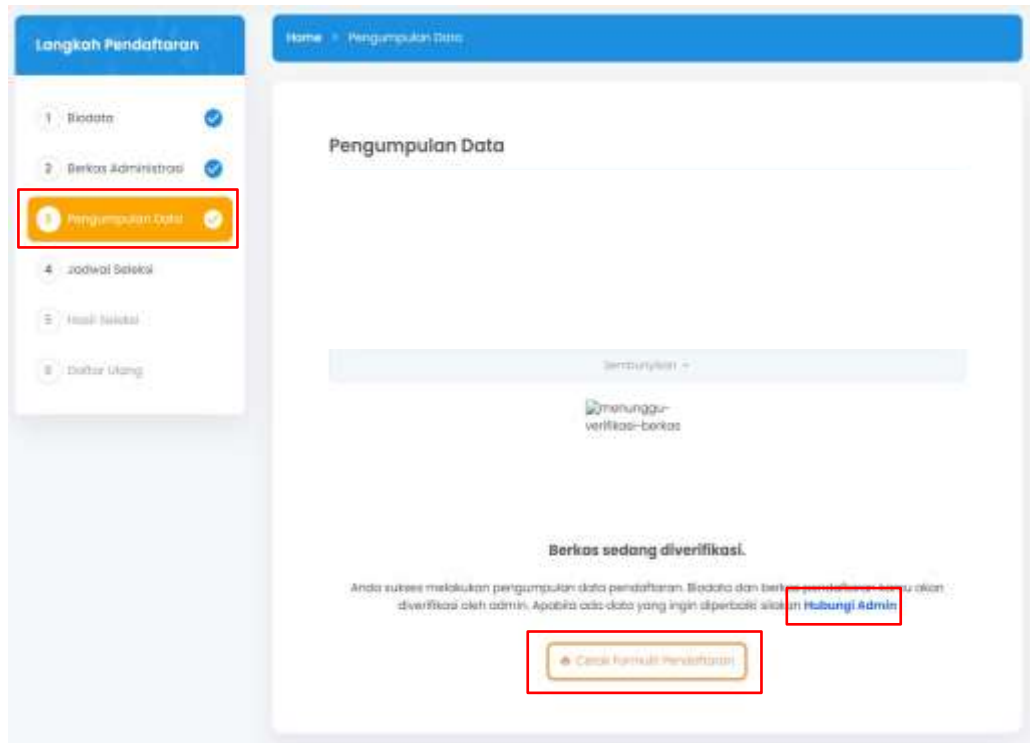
Langkah Pendaftaran

1 Biodata

2 Berkas Administrasi

3 Pengumpulan Data

4 Jadwal Seleksi

5 Hasil Seleksi

6 Daftar Ulang

Home > Pengumpulan Data

Pengumpulan Data

Sembunyikan

menunggu-verifikasi-berkas

Berkas sedang diverifikasi.

Anda sukses melakukan pengumpulan data pendaftaran. Biodata dan berkas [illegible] akan diverifikasi oleh admin. Apabila ada data yang ingin diperbaiki silakan Hubungi Admin

Cetak Formulir Pendaftaran